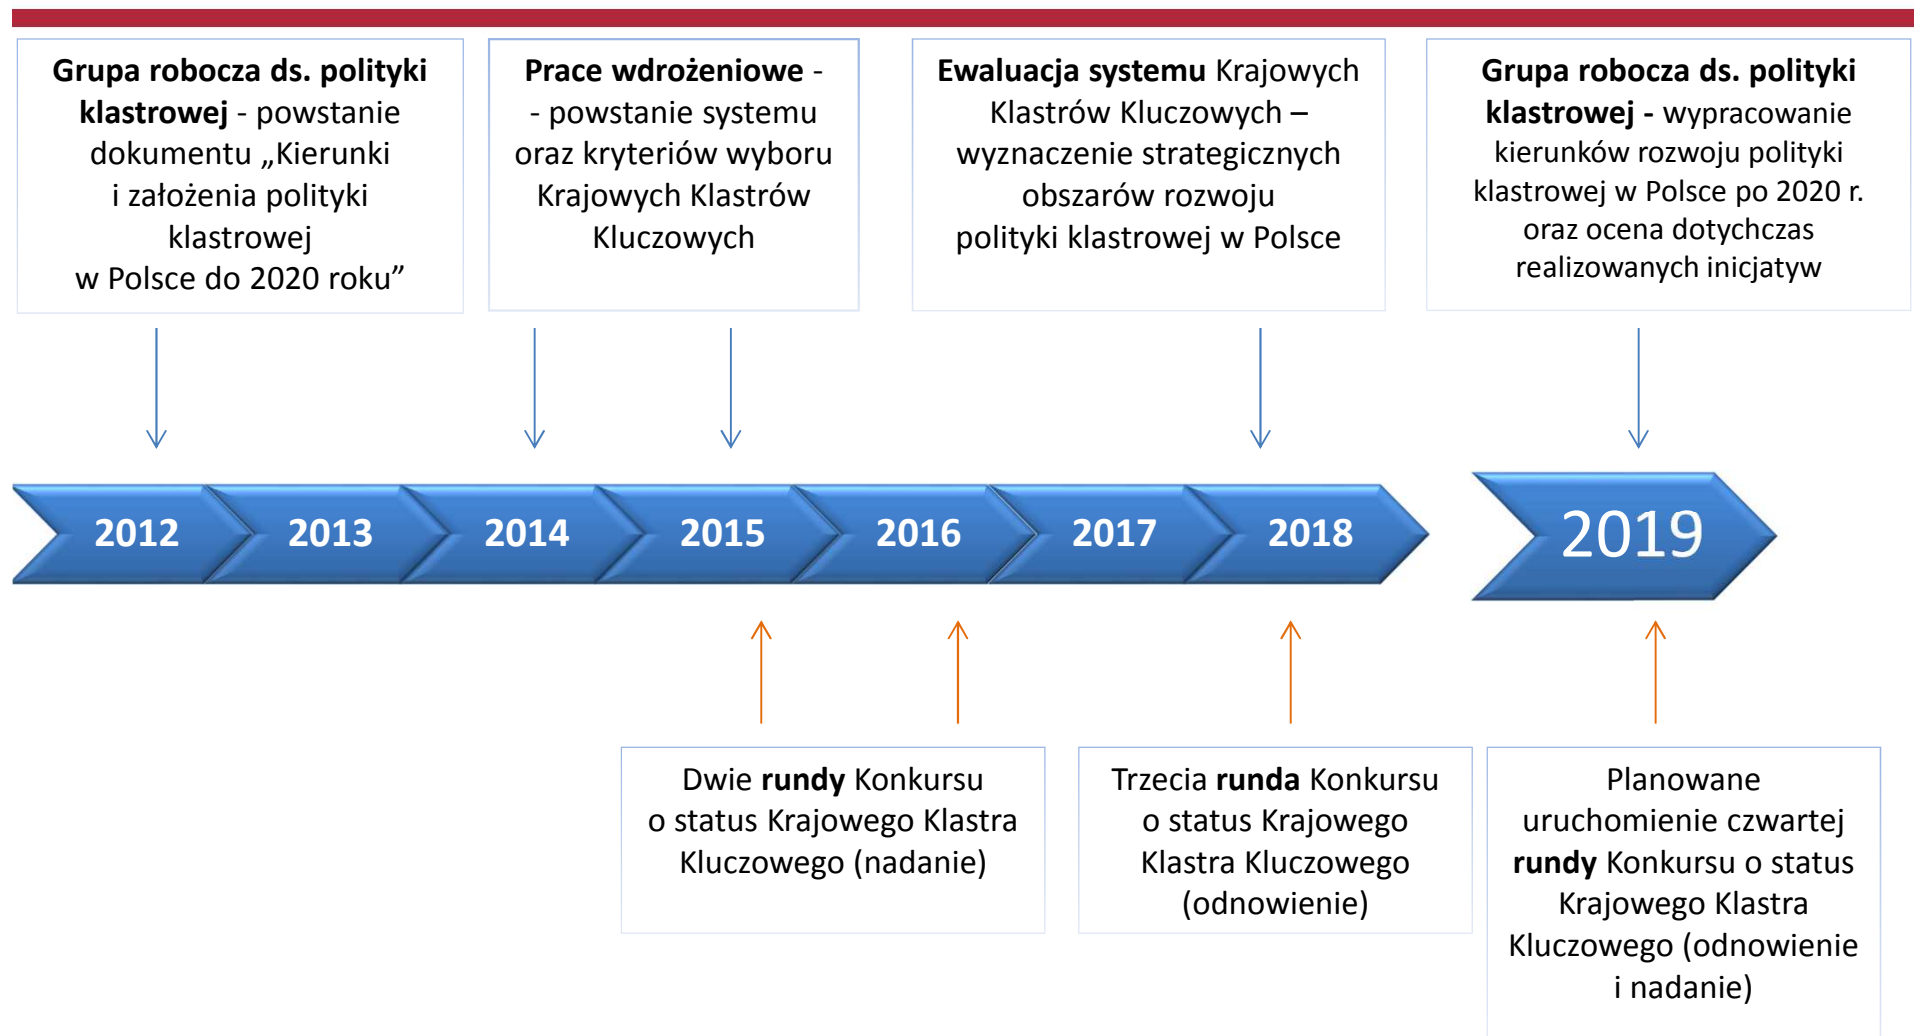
**Grupa robocza ds. polityki klastrowej** - powstanie dokumentu „Kierunki i założenia polityki klastrowej w Polsce do 2020 roku"

**Prace wdrożeniowe** - - powstanie systemu oraz kryteriów wyboru Krajowych Klastrów Kluczowych

**Ewaluacja systemu** Krajowych Klastrów Kluczowych – wyznaczenie strategicznych obszarów rozwoju polityki klastrowej w Polsce

**Grupa robocza ds. polityki klastrowej -** wypracowanie kierunków rozwoju polityki klastrowej w Polsce po 2020 r. oraz ocena dotychczas realizowanych inicjatyw

2012 2013 2014 2015 2016 2017 2018 2019

Dwie **rundy** Konkursu o status Krajowego Klastra Kluczowego (nadanie)

Trzecia **runda** Konkursu o status Krajowego Klastra Kluczowego (odnowienie)

Planowane uruchomienie czwartej **rundy** Konkursu o status Krajowego Klastra Kluczowego (odnowienie i nadanie)